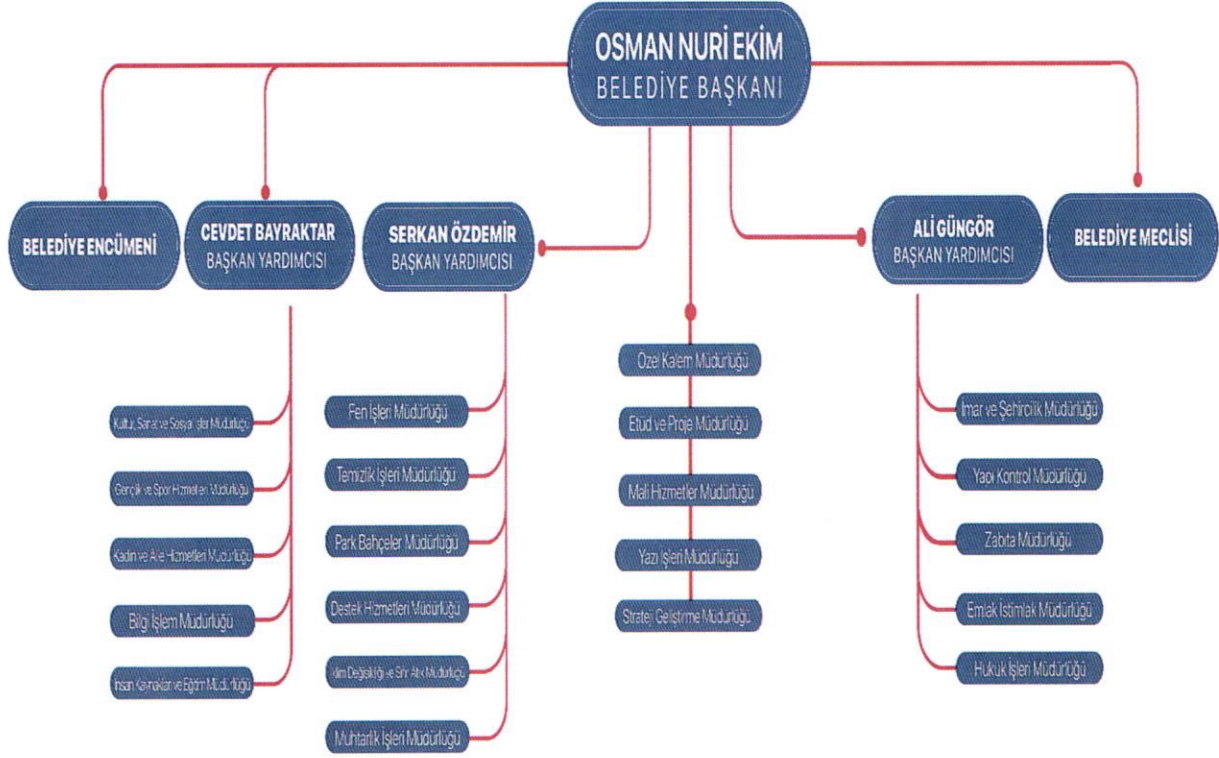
OSMAN NURİ EKİM
BELEDİYE BAŞKANI

BELEDİYE ENCÜMENİ

CEVDET BAYRAKTAR
BAŞKAN YARDIMCISI

SERKAN ÖZDEMİR
BAŞKAN YARDIMCISI

ALİ GÜNGÖR
BAŞKAN YARDIMCISI

BELEDİYE MECLİSİ

Kültür, Sanat ve Sosyal İşler Müdürlüğü
Gençlik ve Spor Hizmetleri Müdürlüğü
Kadın ve Aile Hizmetleri Müdürlüğü
Bilgi İşlem Müdürlüğü
İnsan Kaynakları ve Eğitim Müdürlüğü

Fen İşleri Müdürlüğü
Temizlik İşleri Müdürlüğü
Park Bahçeler Müdürlüğü
Destek Hizmetleri Müdürlüğü
İklim Değişikliği ve Sıfır Atık Müdürlüğü
Muhtarlık İşleri Müdürlüğü

Özel Kalem Müdürlüğü
Etüd ve Proje Müdürlüğü
Mali Hizmetler Müdürlüğü
Yazı İşleri Müdürlüğü
Strateji Geliştirme Müdürlüğü

İmar ve Şehircilik Müdürlüğü
Yapı Kontrol Müdürlüğü
Zabıta Müdürlüğü
Emlak İstimlak Müdürlüğü
Hukuk İşleri Müdürlüğü